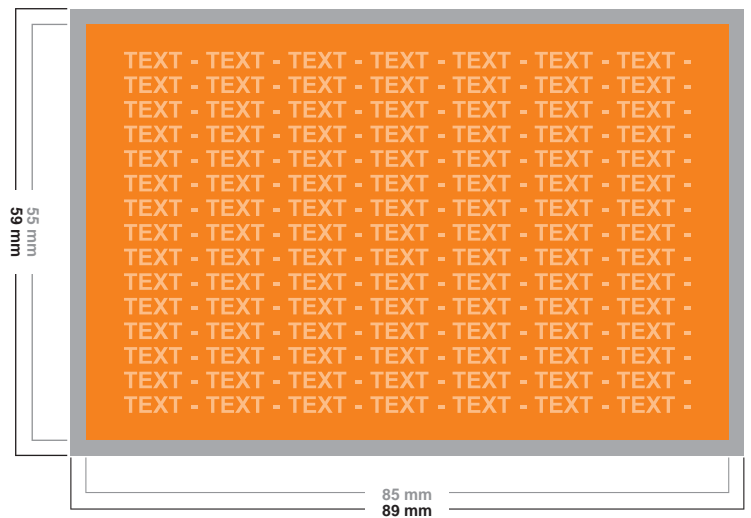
TEXT - TEXT - TEXT - TEXT - TEXT - TEXT - TEXT
TEXT - TEXT - TEXT - TEXT - TEXT - TEXT - TEXT -
TEXT - TEXT - TEXT - TEXT - TEXT - TEXT - TEXT -
TEXT - TEXT - TEXT - TEXT - TEXT - TEXT - TEXT -
TEXT - TEXT - TEXT - TEXT - TEXT - TEXT - TEXT -
TEXT - TEXT - TEXT - TEXT - TEXT - TEXT - TEXT -
TEXT - TEXT - TEXT - TEXT - TEXT - TEXT - TEXT -
TEXT - TEXT - TEXT - TEXT - TEXT - TEXT - TEXT -
TEXT - TEXT - TEXT - TEXT - TEXT - TEXT - TEXT -
TEXT - TEXT - TEXT - TEXT - TEXT - TEXT - TEXT -
TEXT - TEXT - TEXT - TEXT - TEXT - TEXT - TEXT -
TEXT - TEXT - TEXT - TEXT - TEXT - TEXT - TEXT -
TEXT - TEXT - TEXT - TEXT - TEXT - TEXT - TEXT -
TEXT - TEXT - TEXT - TEXT - TEXT - TEXT - TEXT -
TEXT - TEXT - TEXT - TEXT - TEXT - TEXT - TEXT -

55 mm
59 mm

85 mm
89 mm